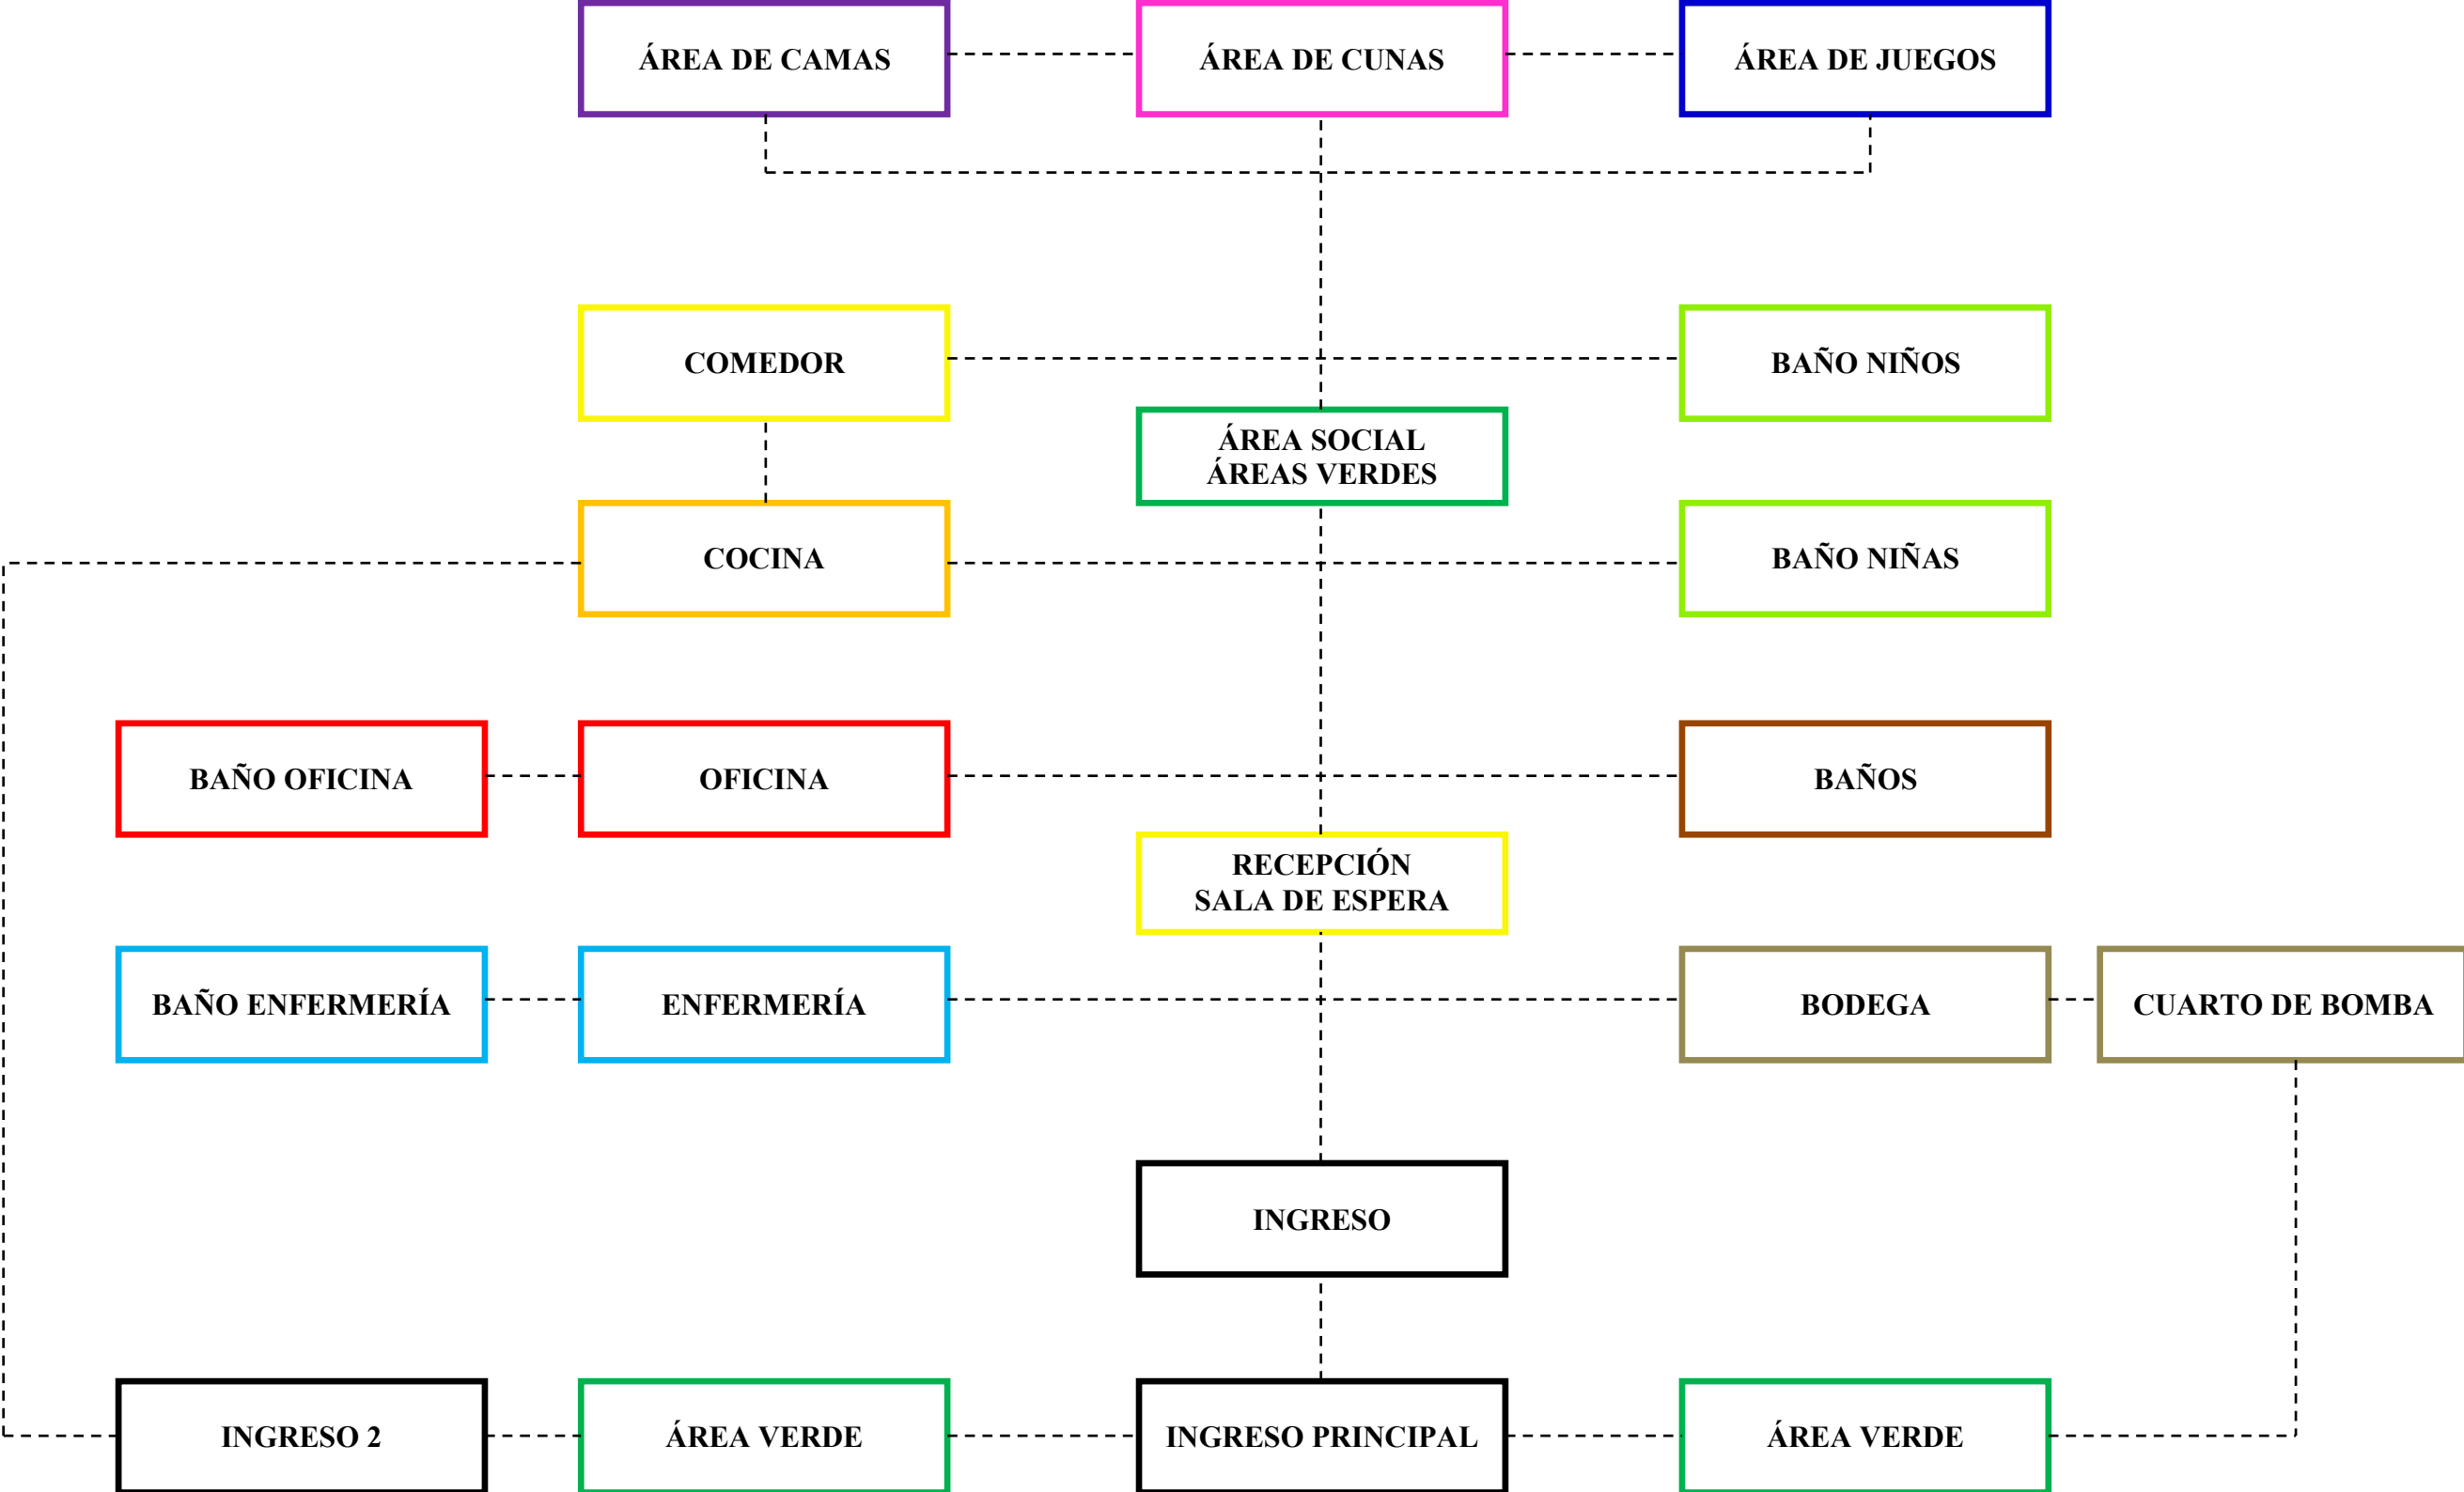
ÁREA DE CAMAS

ÁREA DE CUNAS

ÁREA DE JUEGOS

COMEDOR

BAÑO NIÑOS

ÁREA SOCIAL
ÁREAS VERDES

COCINA

BAÑO NIÑAS

BAÑO OFICINA

OFICINA

BAÑOS

RECEPCIÓN
SALA DE ESPERA

BAÑO ENFERMERÍA

ENFERMERÍA

BODEGA

CUARTO DE BOMBA

INGRESO

INGRESO 2

ÁREA VERDE

INGRESO PRINCIPAL

ÁREA VERDE